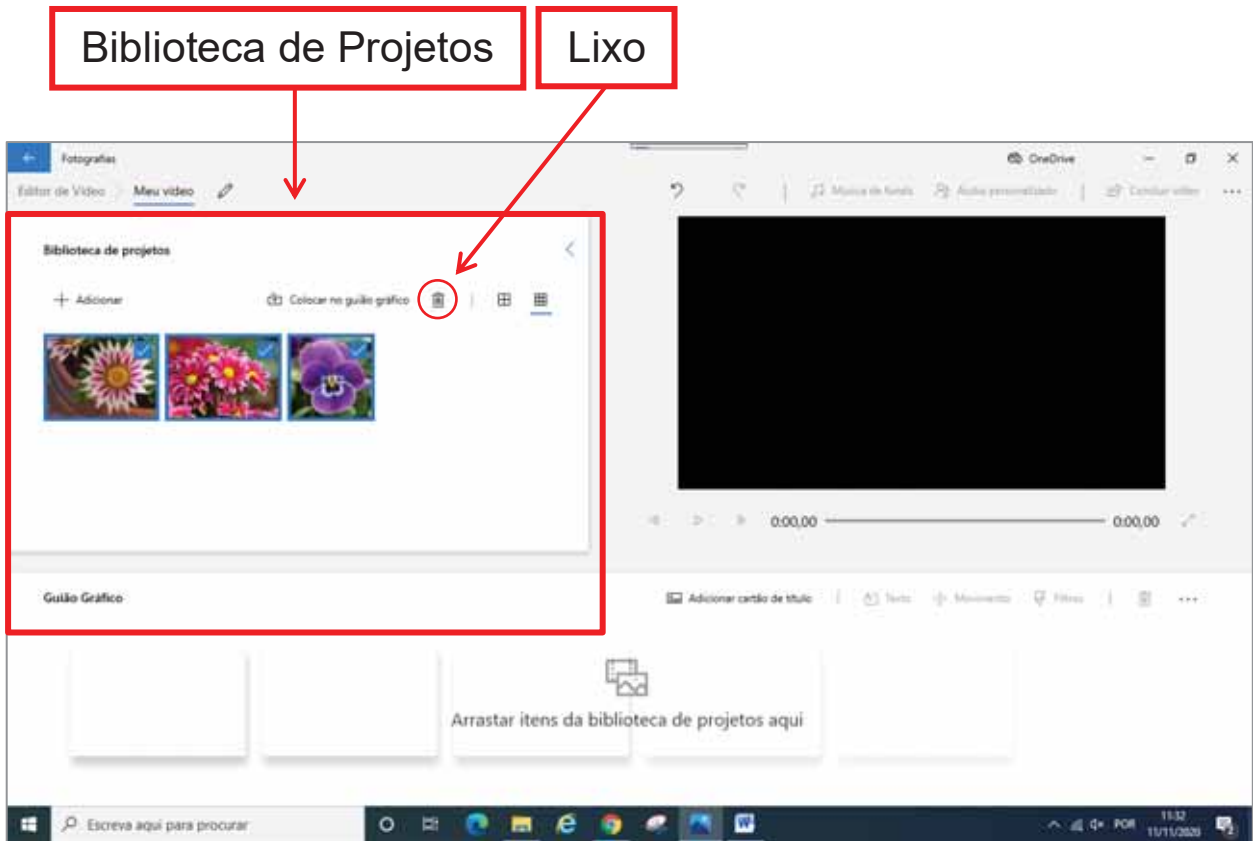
Biblioteca de Projetos

Lixo

Fotografias

OneDrive

Editor de Vídeo

Meu vídeo

Música de fundo

Áudio personalizado

Concluir vídeo

Biblioteca de projetos

Adicionar

Colocar no guião gráfico

0:00,00

0:00,00

Guião Gráfico

Adicionar cartão de título

Texto

Movimento

Filtros

Arrastar itens da biblioteca de projetos aqui

Escreva aqui para procurar

POR

11:32
11/11/2020